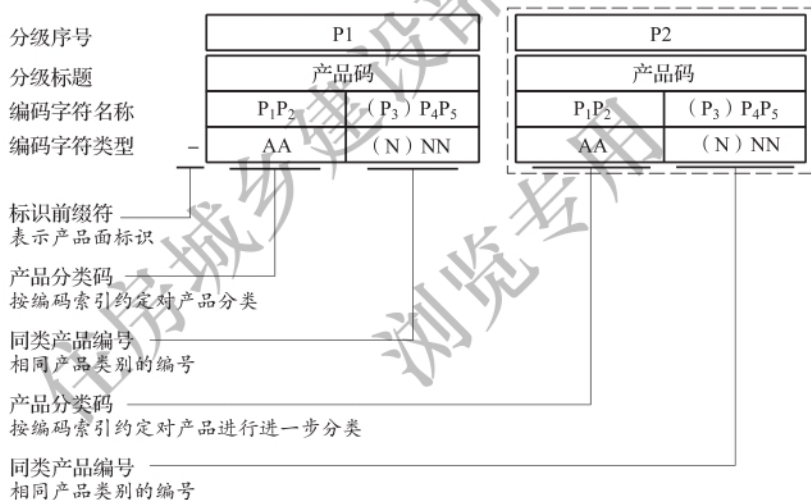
分级序号

分级标题

编码字符名称

编码字符类型

| P1 | |
|---|---|
| 产品码 | |
| $P_1P_2$ | ($P_3$) $P_4P_5$ |
| AA | (N) NN |

| P2 | |
|---|---|
| 产品码 | |
| $P_1P_2$ | ($P_3$) $P_4P_5$ |
| AA | (N) NN |

–

标识前缀符
表示产品面标识

产品分类码
按编码索引约定对产品分类

同类产品编号
相同产品类别的编号

产品分类码
按编码索引约定对产品进行进一步分类

同类产品编号
相同产品类别的编号

住房城乡建设部 浏览专用